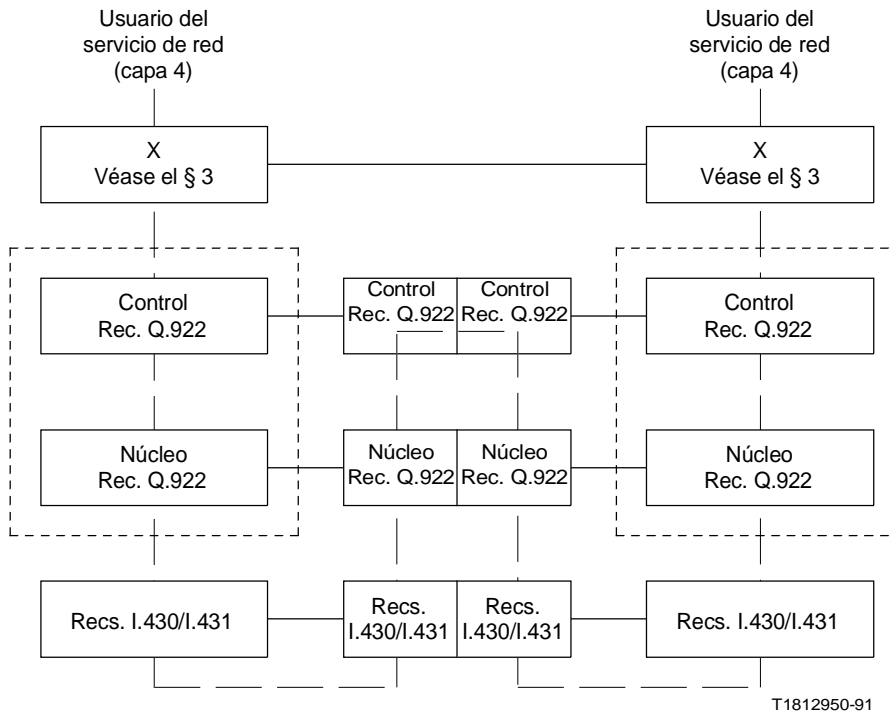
Usuario del servicio de red (capa 4)

Usuario del servicio de red (capa 4)

X
Véase el § 3

X
Véase el § 3

Control
Rec. Q.922

Control
Rec. Q.922

Control
Rec. Q.922

Control
Rec. Q.922

Núcleo
Rec. Q.922

Núcleo
Rec. Q.922

Núcleo
Rec. Q.922

Núcleo
Rec. Q.922

Recs. I.430/I.431

Recs.
I.430/I.431

Recs.
I.430/I.431

Recs. I.430/I.431

T1812950-91